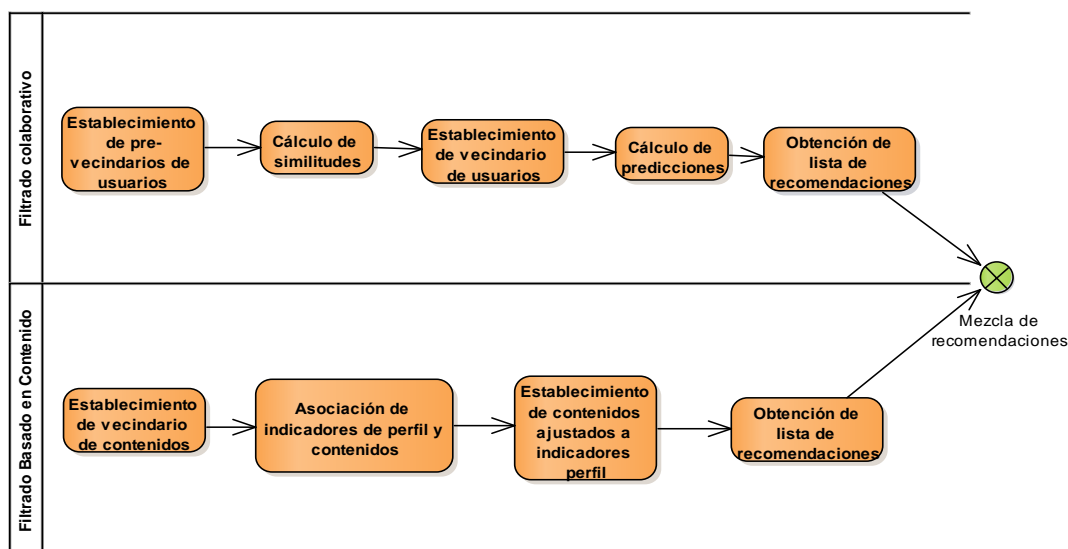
Filtrado colaborativo

Establecimiento de pre-vecindarios de usuarios

Cálculo de similitudes

Establecimiento de vecindario de usuarios

Cálculo de predicciones

Obtención de lista de recomendaciones

Mezcla de recomendaciones

Filtrado Basado en Contenido

Establecimiento de vecindario de contenidos

Asociación de indicadores de perfil y contenidos

Establecimiento de contenidos ajustados a indicadores perfil

Obtención de lista de recomendaciones